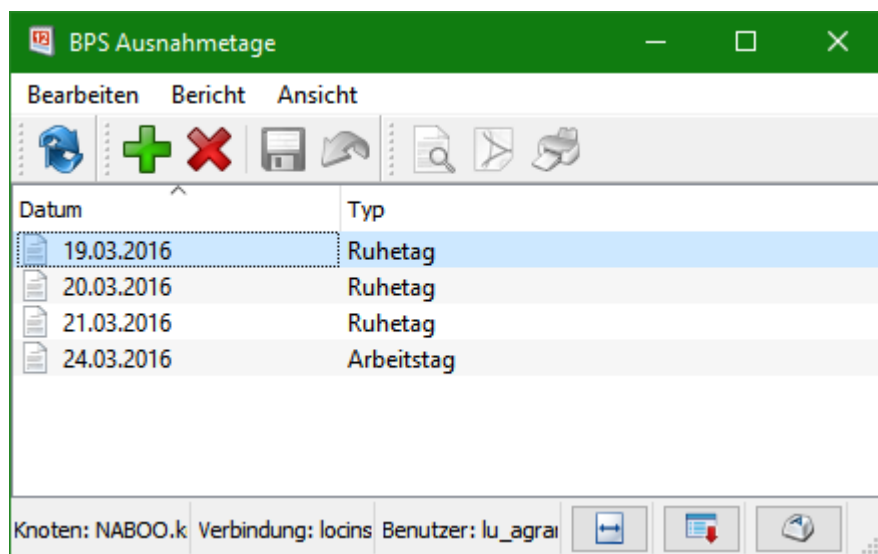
BPS Ausnahmetage

Bearbeiten Bericht Ansicht

| Datum | Typ |
|---|---|
| 19.03.2016 | Ruhetag |
| 20.03.2016 | Ruhetag |
| 21.03.2016 | Ruhetag |
| 24.03.2016 | Arbeitstag |

Knoten: NABOO.k Verbindung: locins Benutzer: lu_agra